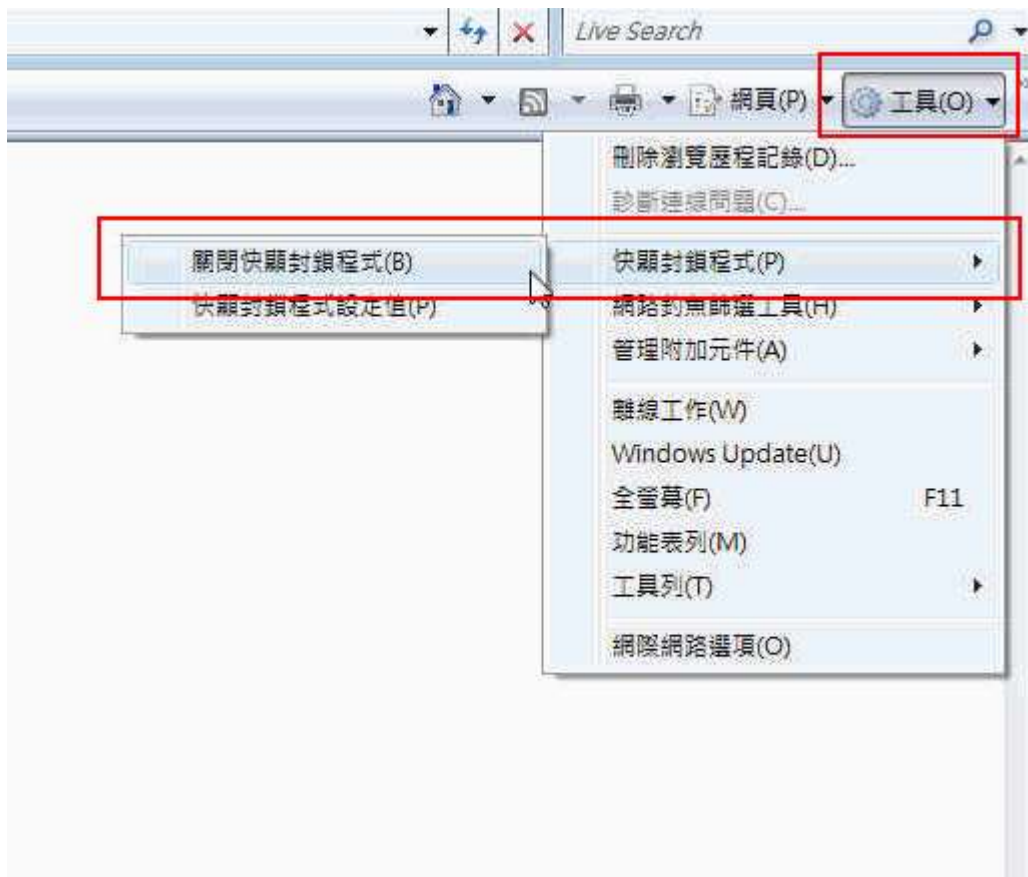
Live Search

網頁(P) 工具(O)

刪除瀏覽歷程記錄(D)...
診斷連線問題(C)...
快顯封鎖程式(P)
網路釣魚篩選工具(H)
管理附加元件(A)
離線工作(W)
Windows Update(U)
全螢幕(F) F11
功能表列(M)
工具列(T)
網際網路選項(O)

關閉快顯封鎖程式(B)
快顯封鎖程式設定值(P)